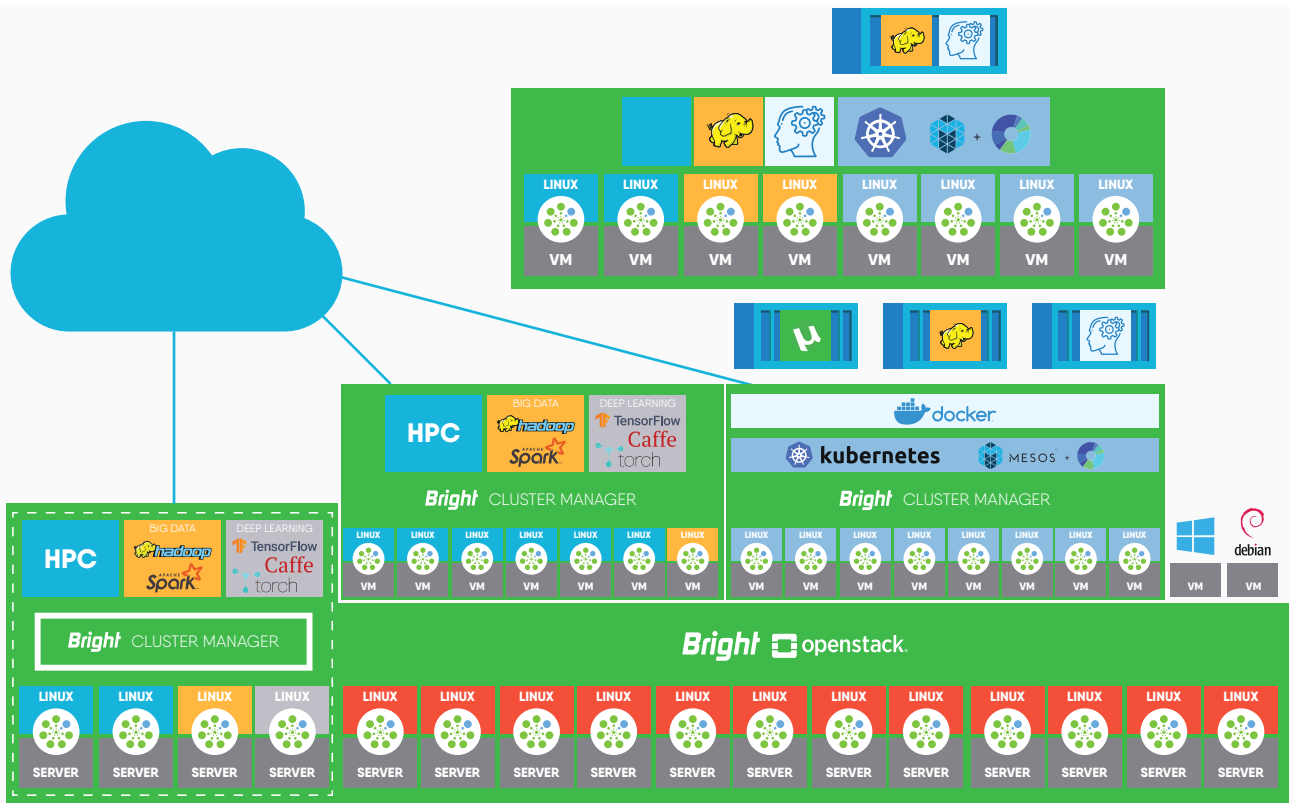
LINUX LINUX LINUX LINUX LINUX LINUX LINUX LINUX
VM VM VM VM VM VM VM VM

HPC
BIG DATA
hadoop
APACHE Spark
DEEP LEARNING
TensorFlow
Caffe
torch
Bright CLUSTER MANAGER
LINUX LINUX LINUX LINUX LINUX LINUX LINUX
VM VM VM VM VM VM VM

docker
kubernetes
MESOS +
Bright CLUSTER MANAGER
LINUX LINUX LINUX LINUX LINUX LINUX LINUX LINUX
VM VM VM VM VM VM VM VM

debian
VM VM

HPC
BIG DATA
hadoop
APACHE Spark
DEEP LEARNING
TensorFlow
Caffe
torch
Bright CLUSTER MANAGER
LINUX LINUX LINUX LINUX
SERVER SERVER SERVER SERVER

Bright openstack.
LINUX LINUX LINUX LINUX LINUX LINUX LINUX LINUX LINUX LINUX LINUX LINUX
SERVER SERVER SERVER SERVER SERVER SERVER SERVER SERVER SERVER SERVER SERVER SERVER